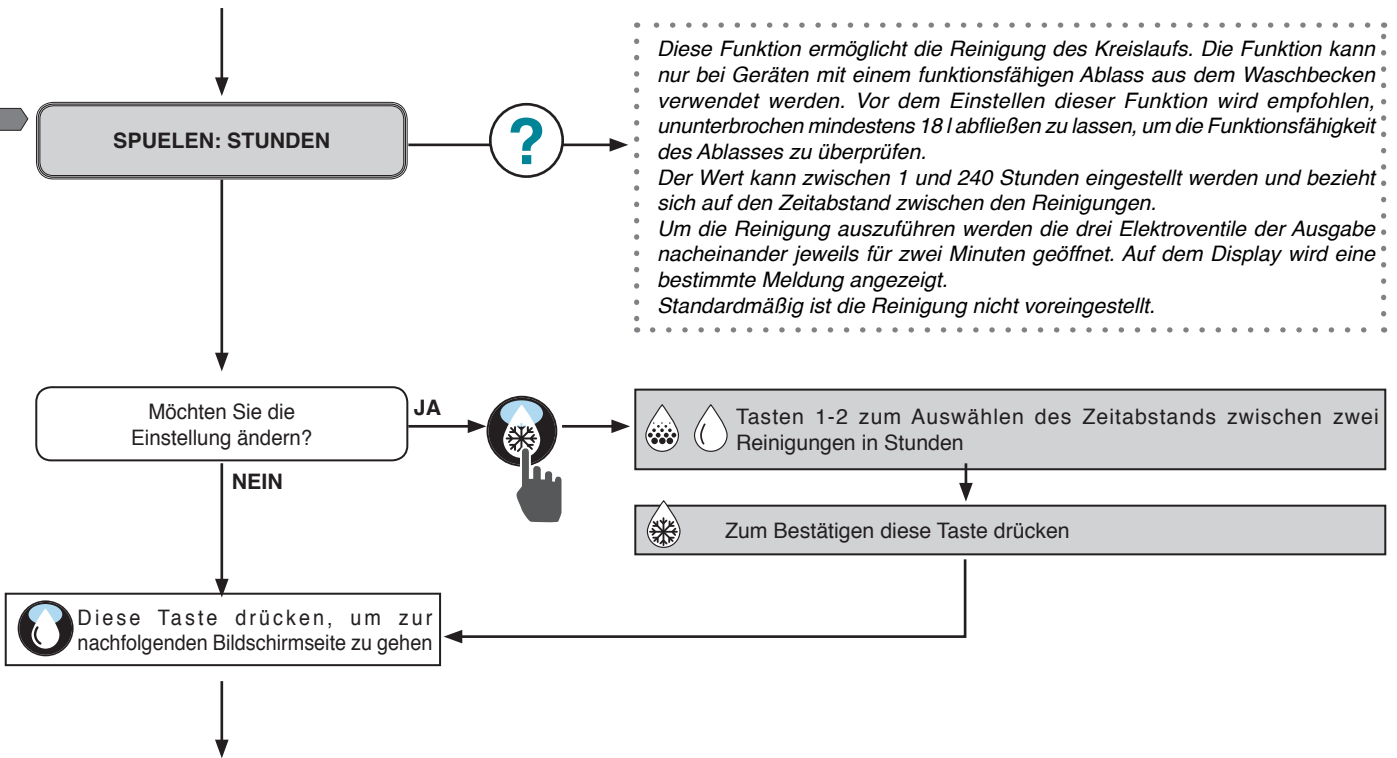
SPUELEN: STUNDEN

?

Diese Funktion ermöglicht die Reinigung des Kreislaufs. Die Funktion kann nur bei Geräten mit einem funktionsfähigen Ablass aus dem Waschbecken verwendet werden. Vor dem Einstellen dieser Funktion wird empfohlen, ununterbrochen mindestens 18 l abfließen zu lassen, um die Funktionsfähigkeit des Ablasses zu überprüfen.
Der Wert kann zwischen 1 und 240 Stunden eingestellt werden und bezieht sich auf den Zeitabstand zwischen den Reinigungen.
Um die Reinigung auszuführen werden die drei Elektroventile der Ausgabe nacheinander jeweils für zwei Minuten geöffnet. Auf dem Display wird eine bestimmte Meldung angezeigt.
Standardmäßig ist die Reinigung nicht voreingestellt.

Möchten Sie die Einstellung ändern?

JA

NEIN

Tasten 1-2 zum Auswählen des Zeitabstands zwischen zwei Reinigungen in Stunden

Zum Bestätigen diese Taste drücken

Diese Taste drücken, um zur nachfolgenden Bildschirmseite zu gehen